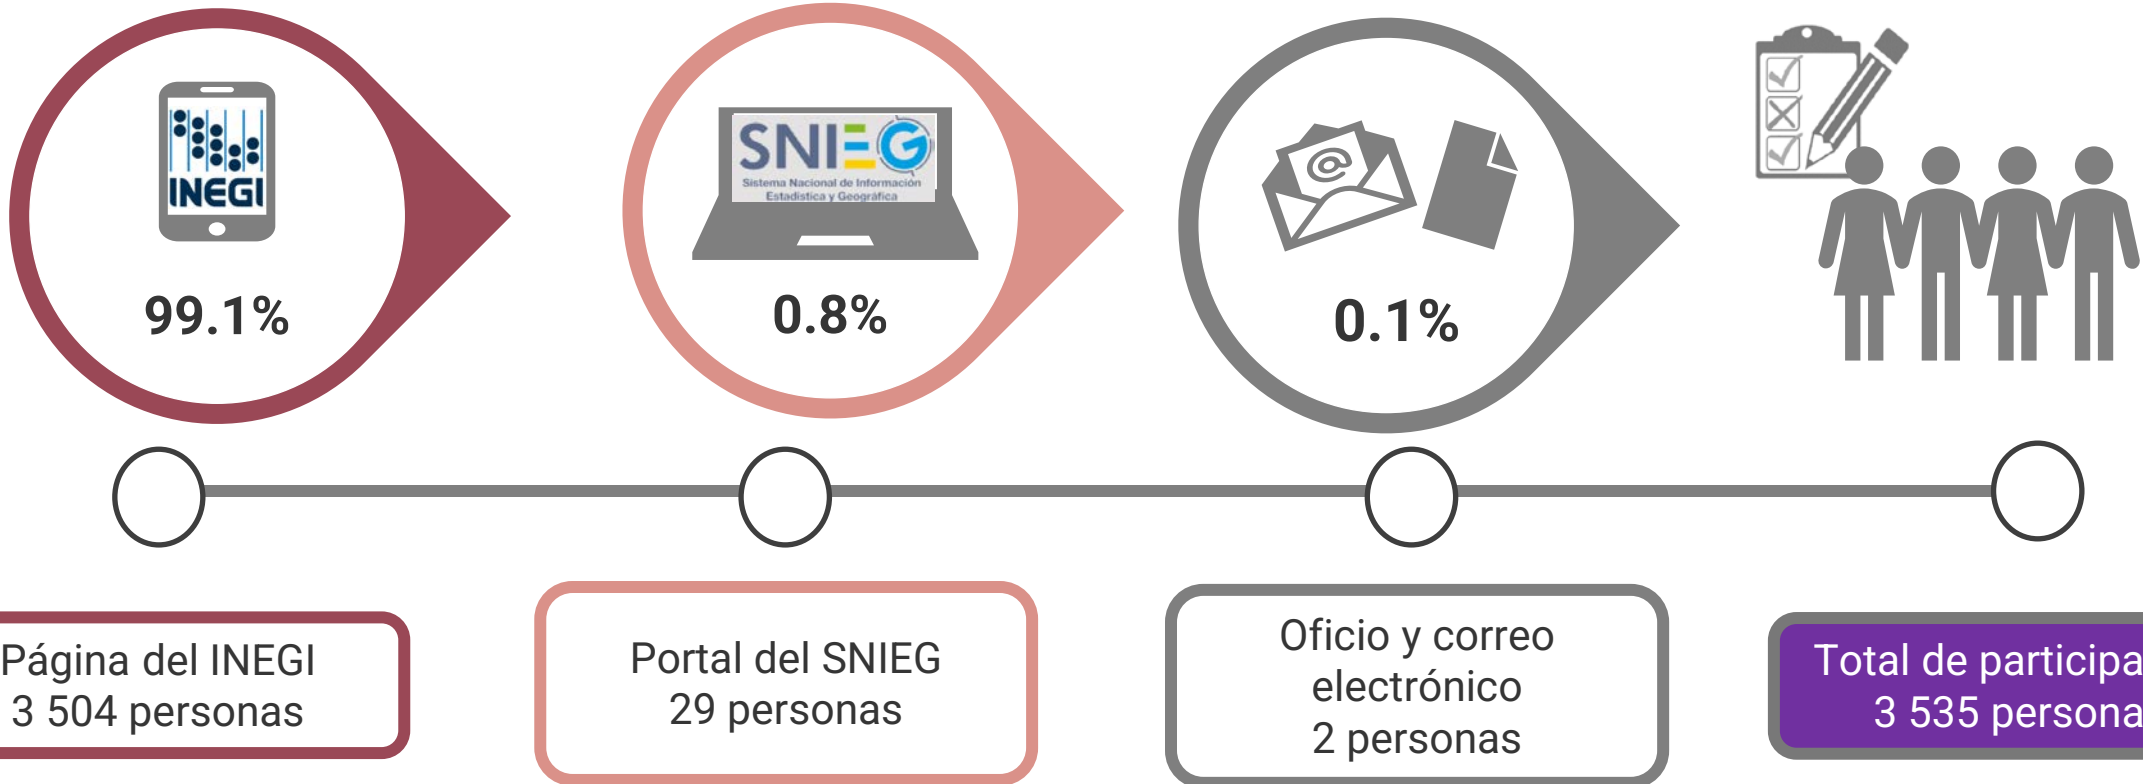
INEGI

99.1%

SNIEG
Sistema Nacional de Información Estadística y Geográfica

0.8%

0.1%

Página del INEGI
3 504 personas

Portal del SNIEG
29 personas

Oficio y correo electrónico
2 personas

Total de participa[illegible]
3 535 persona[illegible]